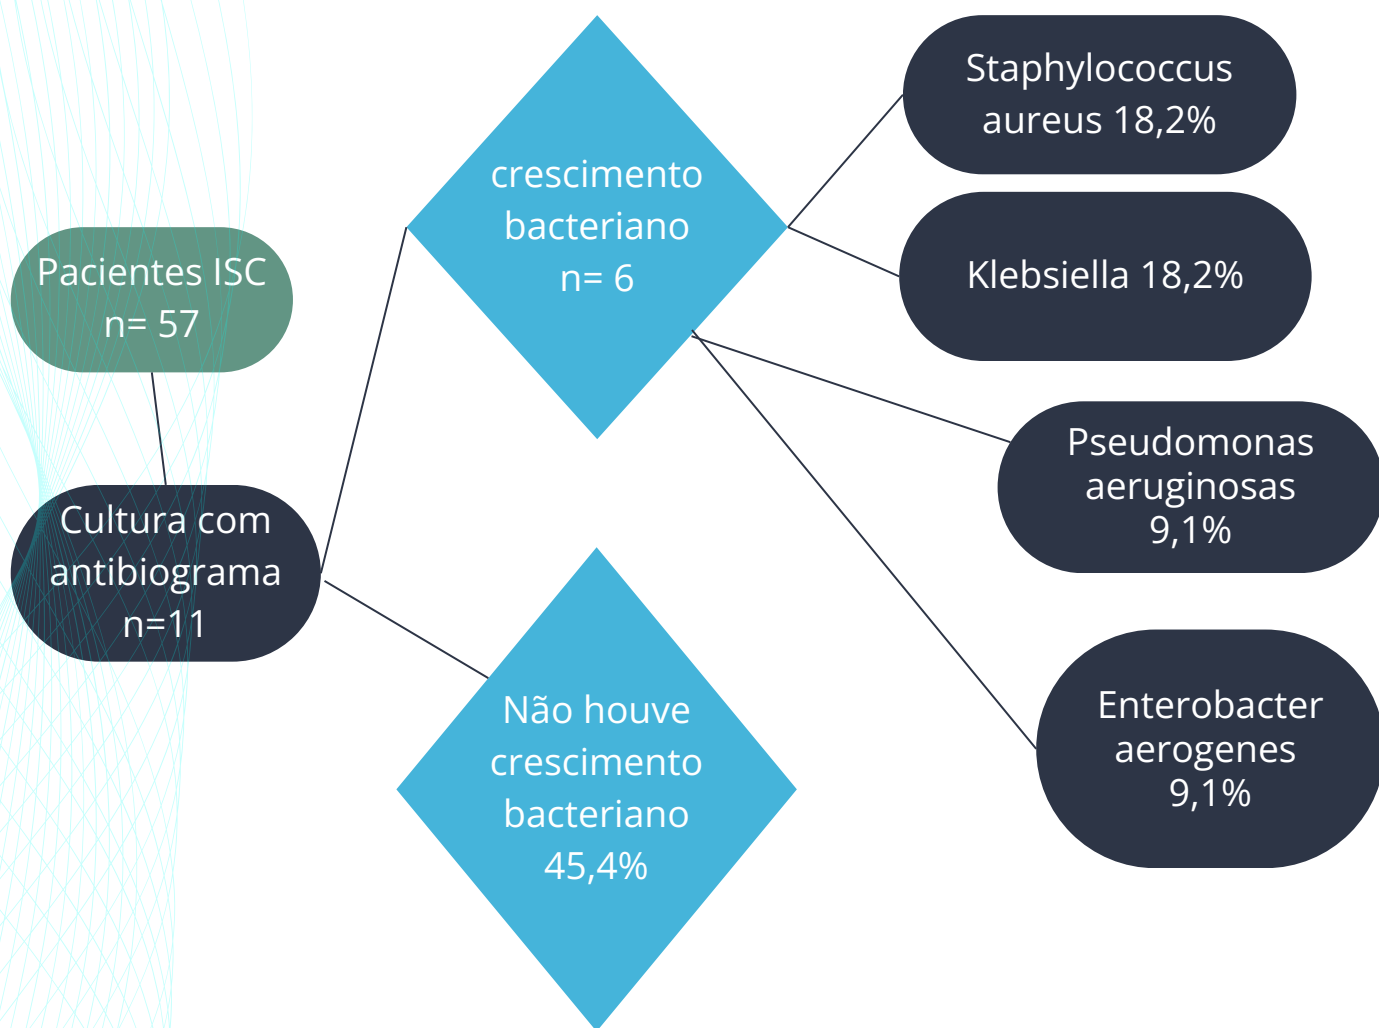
Pacientes ISC
n= 57

Cultura com antibiograma
n=11

crescimento bacteriano
n= 6

Não houve crescimento bacteriano
45,4%

Staphylococcus aureus 18,2%

Klebsiella 18,2%

Pseudomonas aeruginosas
9,1%

Enterobacter aerogenes
9,1%